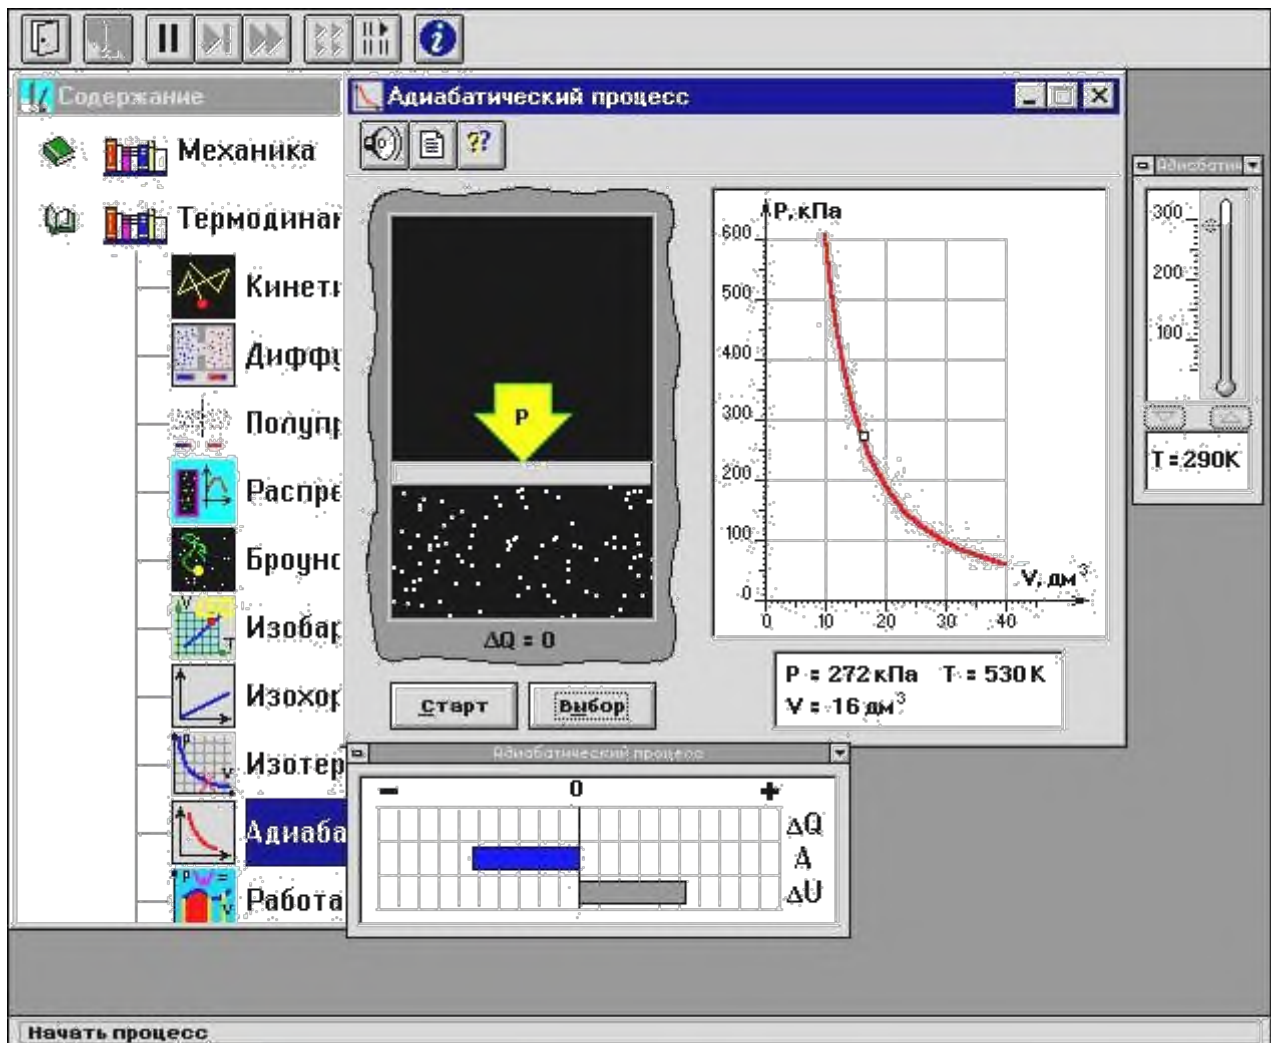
Содержание

Механика

Термодинак

Кинетı

Диффу

Полупр

Распре

Броунс

Изобар

Изохор

Изотер

Адиаба

Работа

Адиабатический процесс

P

ΔQ = 0

Старт

Выбор

P, кПа

600
500
400
300
200
100
0

0 10 20 30 40

V, дм$^3$

P = 272 кПа T = 530 K
V = 16 дм$^3$

Адиабати

300
200
100

T = 290K

Адиабатический процесс

— 0 +

ΔQ
A
ΔU

Начать процесс